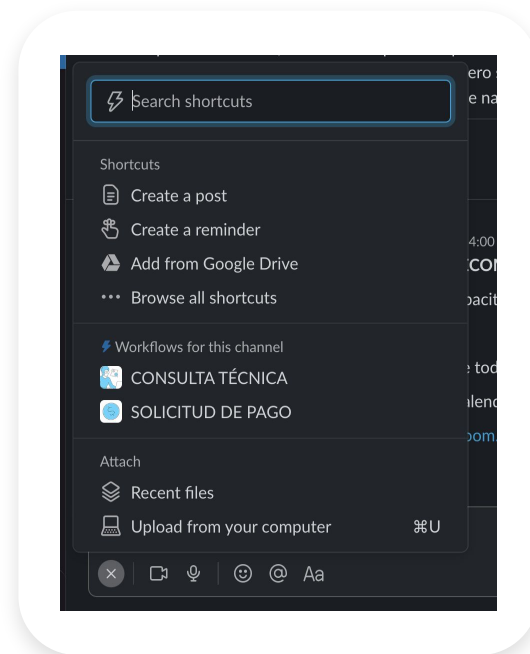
Search shortcuts

Shortcuts
Create a post
Create a reminder
Add from Google Drive
Browse all shortcuts

Workflows for this channel
CONSULTA TÉCNICA
SOLICITUD DE PAGO

Attach
Recent files
Upload from your computer ⌘U

Aa

ero
e na
4:00
CON
pacit
e tod
alenc
oom.